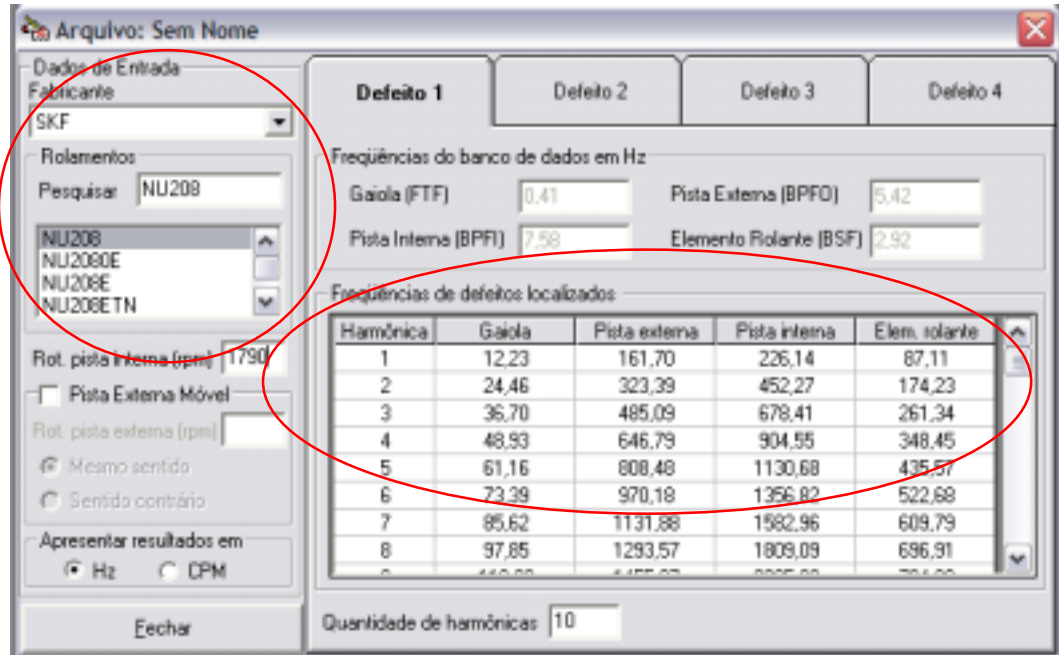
Arquivo: Sem Nome

Dados de Entrada
Fabricante
SKF
Rolamentos
Pesquisar NU208
NU208
NU2080E
NU208E
NU208ETN
Rot. pista interna (rpm) 1790
Pista Externa Móvel
Rot. pista externa (rpm)
Mesmo sentido
Sentido contrário
Apresentar resultados em
Hz CPM
Fechar

Defeito 1 | Defeito 2 | Defeito 3 | Defeito 4

Freqüências do banco de dados em Hz
Gaiola (FTF) 0,41
Pista Externa (BPFO) 5,42
Pista Interna (BPFI) 7,58
Elemento Rolante (BSF) 2,92

Freqüências de defeitos localizados

| Harmônica | Gaiola | Pista externa | Pista interna | Elem. rolante |
|---|---|---|---|---|
| 1 | 12,23 | 161,70 | 226,14 | 87,11 |
| 2 | 24,46 | 323,39 | 452,27 | 174,23 |
| 3 | 36,70 | 485,09 | 678,41 | 261,34 |
| 4 | 48,93 | 646,79 | 904,55 | 348,45 |
| 5 | 61,16 | 808,48 | 1130,68 | 435,57 |
| 6 | 73,39 | 970,18 | 1356,82 | 522,68 |
| 7 | 85,62 | 1131,88 | 1582,96 | 609,79 |
| 8 | 97,85 | 1293,57 | 1809,09 | 696,91 |
| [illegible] | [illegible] | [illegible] | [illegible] | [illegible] |

Quantidade de harmônicas 10